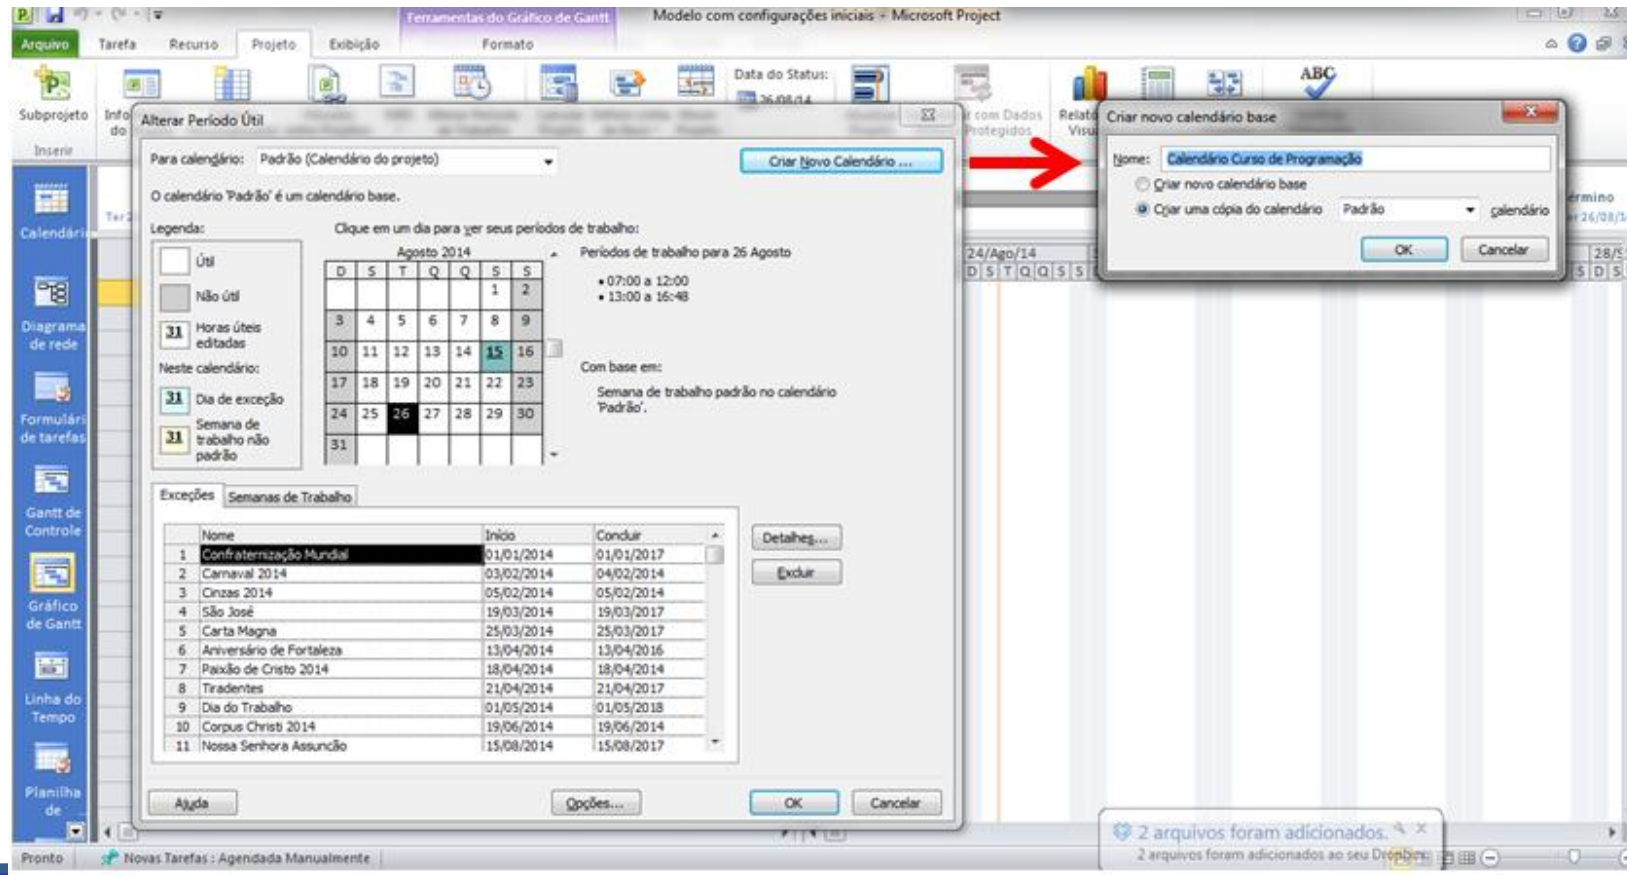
Ferramentas do Gráfico de Gantt
Modelo com configurações iniciais - Microsoft Project

Arquivo
Tarefa
Recurso
Projeto
Exibição
Formato

Subprojeto
Info do
Inserir
Data do Status:
26/08/14
com Dados Protegidos
Relató Visu
ABC

Calendário
Diagrama de rede
Formulário de tarefas
Gantt de Controle
Gráfico de Gantt
Linha do Tempo
Planilha de

Alterar Período Útil

Para calendário: Padrão (Calendário do projeto)
Criar Novo Calendário ...
O calendário 'Padrão' é um calendário base.

Legenda:
Útil
Não útil
31 Horas úteis editadas
Neste calendário:
31 Dia de exceção
31 Semana de trabalho não padrão

Clique em um dia para ver seus períodos de trabalho:
Agosto 2014

| D | S | T | Q | Q | S | S |
|---|---|---|---|---|---|---|
| | | | | | 1 | 2 |
| 3 | 4 | 5 | 6 | 7 | 8 | 9 |
| 10 | 11 | 12 | 13 | 14 | 15 | 16 |
| 17 | 18 | 19 | 20 | 21 | 22 | 23 |
| 24 | 25 | 26 | 27 | 28 | 29 | 30 |
| 31 | | | | | | |

Períodos de trabalho para 26 Agosto
• 07:00 a 12:00
• 13:00 a 16:48

Com base em:
Semana de trabalho padrão no calendário 'Padrão'.

Exceções
Semanas de Trabalho

| | Nome | Início | Concluir |
|---|---|---|---|
| 1 | Confraternização Mundial | 01/01/2014 | 01/01/2017 |
| 2 | Carnaval 2014 | 03/02/2014 | 04/02/2014 |
| 3 | Cinzas 2014 | 05/02/2014 | 05/02/2014 |
| 4 | São José | 19/03/2014 | 19/03/2017 |
| 5 | Carta Magna | 25/03/2014 | 25/03/2017 |
| 6 | Aniversário de Fortaleza | 13/04/2014 | 13/04/2016 |
| 7 | Paixão de Cristo 2014 | 18/04/2014 | 18/04/2014 |
| 8 | Tiradentes | 21/04/2014 | 21/04/2017 |
| 9 | Dia do Trabalho | 01/05/2014 | 01/05/2018 |
| 10 | Corpus Christi 2014 | 19/06/2014 | 19/06/2014 |
| 11 | Nossa Senhora Assunção | 15/08/2014 | 15/08/2017 |

Detalhes...
Excluir
Ajuda
Opções...
OK
Cancelar

Criar novo calendário base
Nome: Calendário Curso de Programação
Criar novo calendário base
Criar uma cópia do calendário Padrão calendário
OK
Cancelar

Término
26/08/1
24/Ago/14
D S T Q Q S S
28/S
S D S

2 arquivos foram adicionados.
2 arquivos foram adicionados ao seu Dropbox.

Pronto
Novas Tarefas : Agendada Manualmente